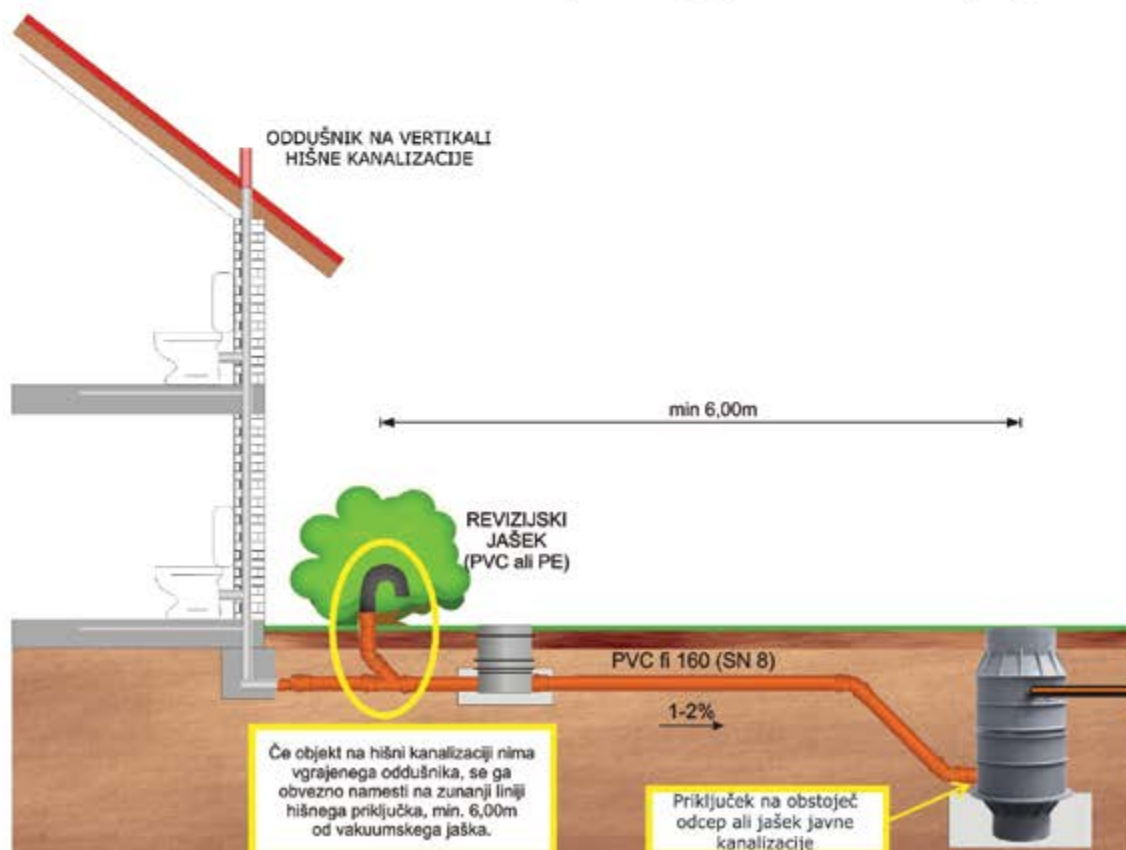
ODDUŠNIK NA VERTIKALI HIŠNE KANALIZACIJE

min 6,00m

REVIZIJSKI JAŠEK (PVC ali PE)

PVC fi 160 (SN 8)

1-2%

Če objekt na hišni kanalizaciji nima vgrajenega oddušnika, se ga obvezno namesti na zunanji liniji hišnega priključka, min. 6,00m od vakuumskega jaška.

Priključek na obstoječ odcep ali jašek javne kanalizacije